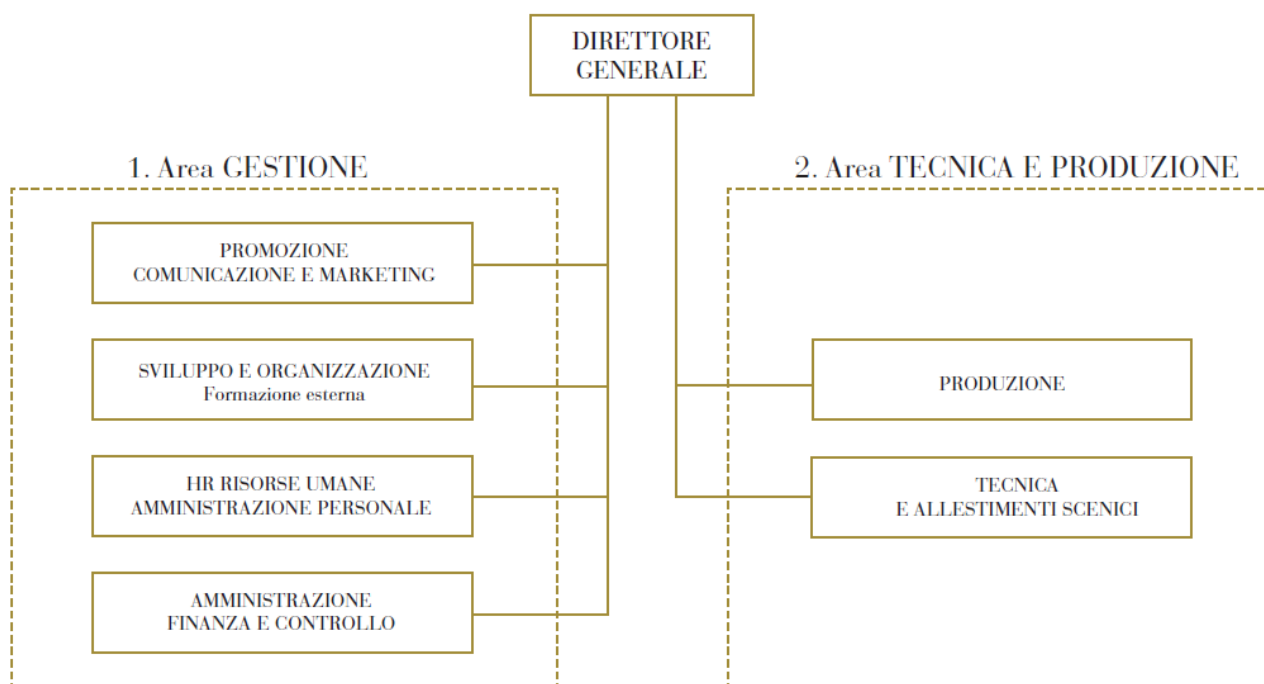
DIRETTORE GENERALE

1. Area GESTIONE

PROMOZIONE
COMUNICAZIONE E MARKETING

SVILUPPO E ORGANIZZAZIONE
Formazione esterna

HR RISORSE UMANE
AMMINISTRAZIONE PERSONALE

AMMINISTRAZIONE
FINANZA E CONTROLLO

2. Area TECNICA E PRODUZIONE

PRODUZIONE

TECNICA
E ALLESTIMENTI SCENICI